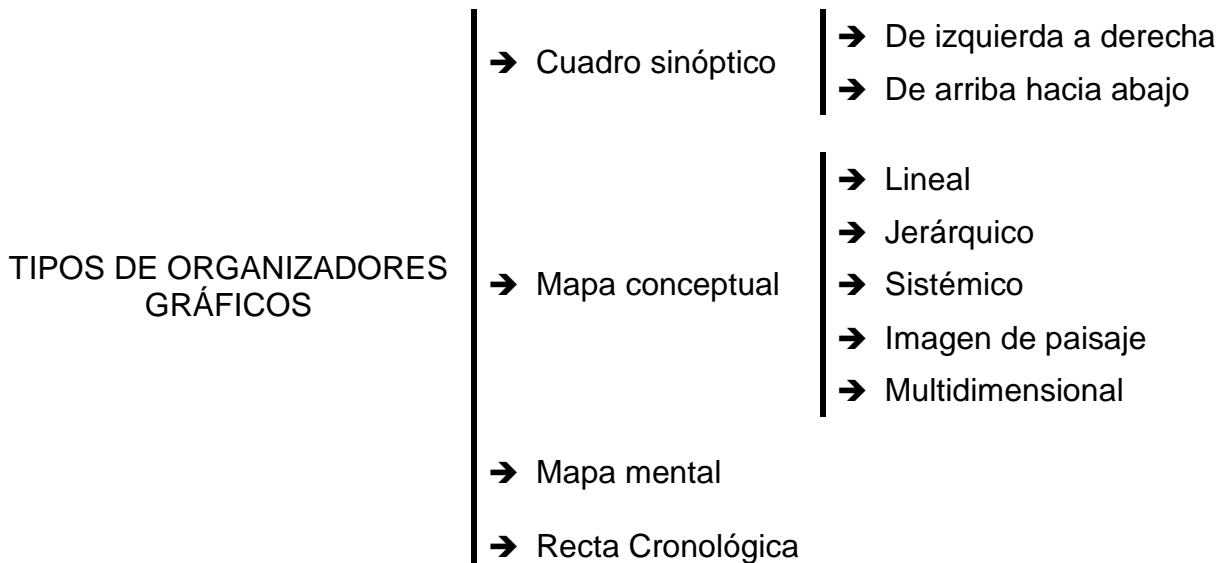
TIPOS DE ORGANIZADORES GRÁFICOS

→ Cuadro sinóptico
→ De izquierda a derecha
→ De arriba hacia abajo

→ Mapa conceptual
→ Lineal
→ Jerárquico
→ Sistémico
→ Imagen de paisaje
→ Multidimensional

→ Mapa mental

→ Recta Cronológica